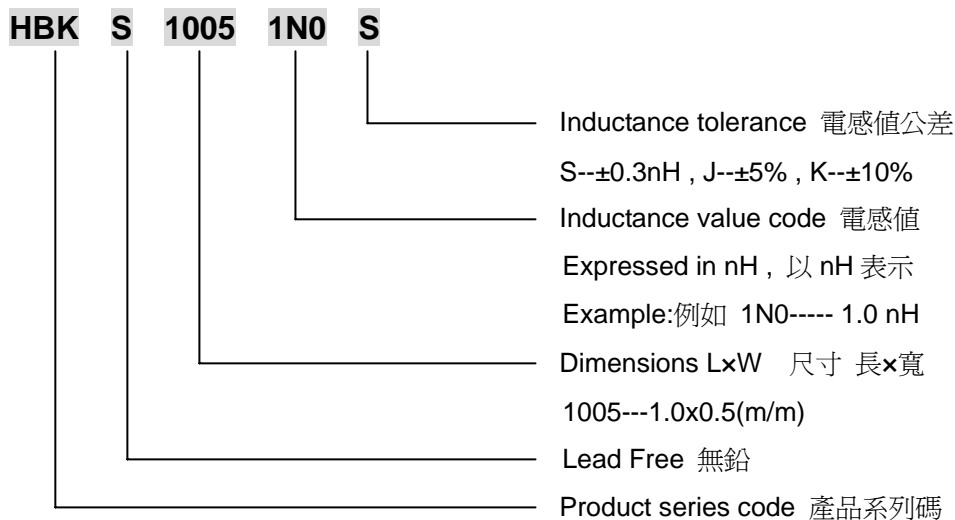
HBK S 1005 1N0 S

Inductance tolerance 電感値公差
S--±0.3nH , J--±5% , K--±10%

Inductance value code 電感値
Expressed in nH , 以 nH 表示
Example:例如 1N0----- 1.0 nH

Dimensions L×W 尺寸 長×寬
1005---1.0x0.5(m/m)

Lead Free 無鉛

Product series code 產品系列碼